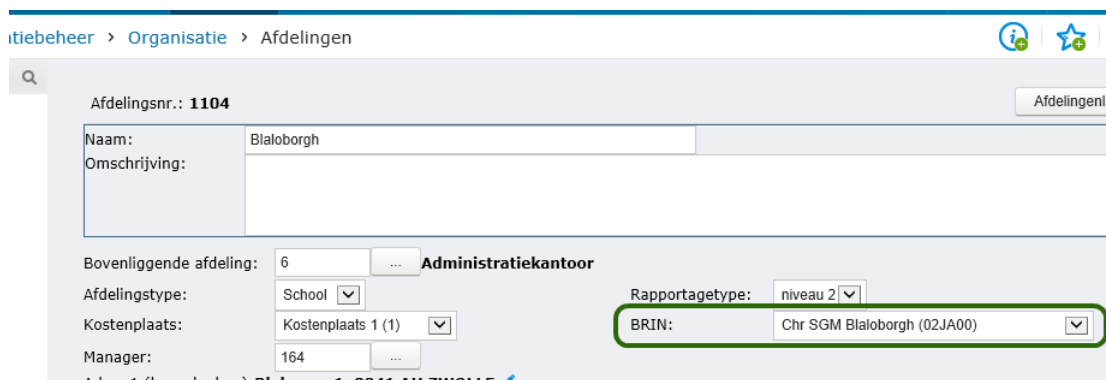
atiebeheer › Organisatie › Afdelingen

Afdelingsnr.: **1104**

Afdelingenl

Naam: Blaloborgh

Omschrijving:

Bovenliggende afdeling: 6 ... **Administratiekantoor**

Afdelingstype: School

Rapportagetype: niveau 2

Kostenplaats: Kostenplaats 1 (1)

BRIN: Chr SGM Blaloborgh (02JA00)

Manager: 164 ...

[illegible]